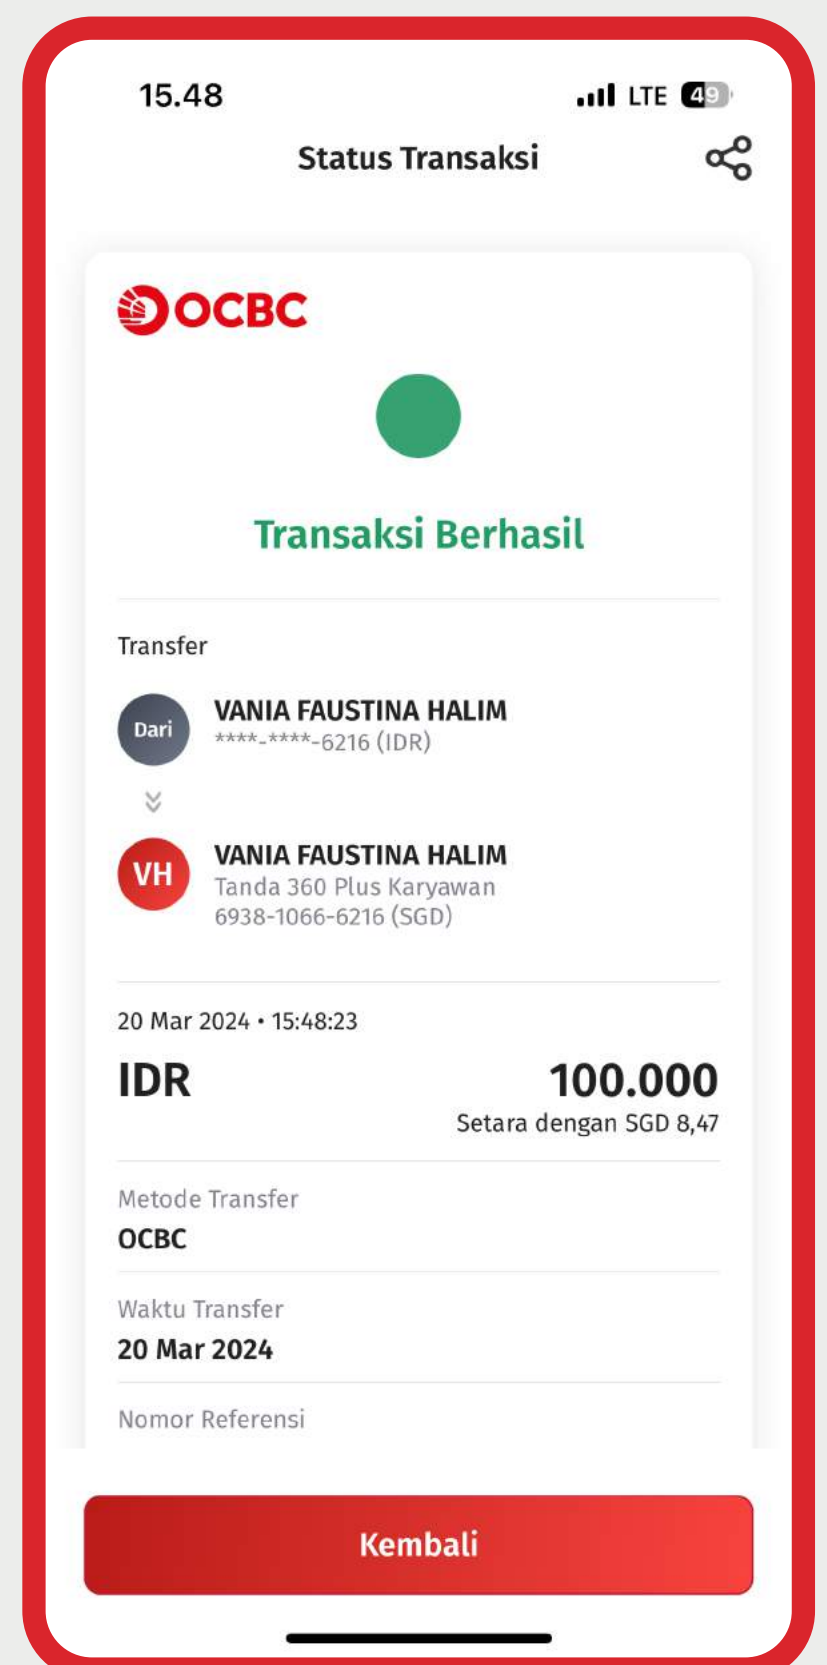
15.48

LTE 49

Status Transaksi

OCBC

Transaksi Berhasil

Transfer

Dari

VANIA FAUSTINA HALIM
****-****-6216 (IDR)

VH

VANIA FAUSTINA HALIM
Tanda 360 Plus Karyawan
6938-1066-6216 (SGD)

20 Mar 2024 • 15:48:23

IDR

100.000

Setara dengan SGD 8,47

Metode Transfer
OCBC

Waktu Transfer
20 Mar 2024

Nomor Referensi

Kembali